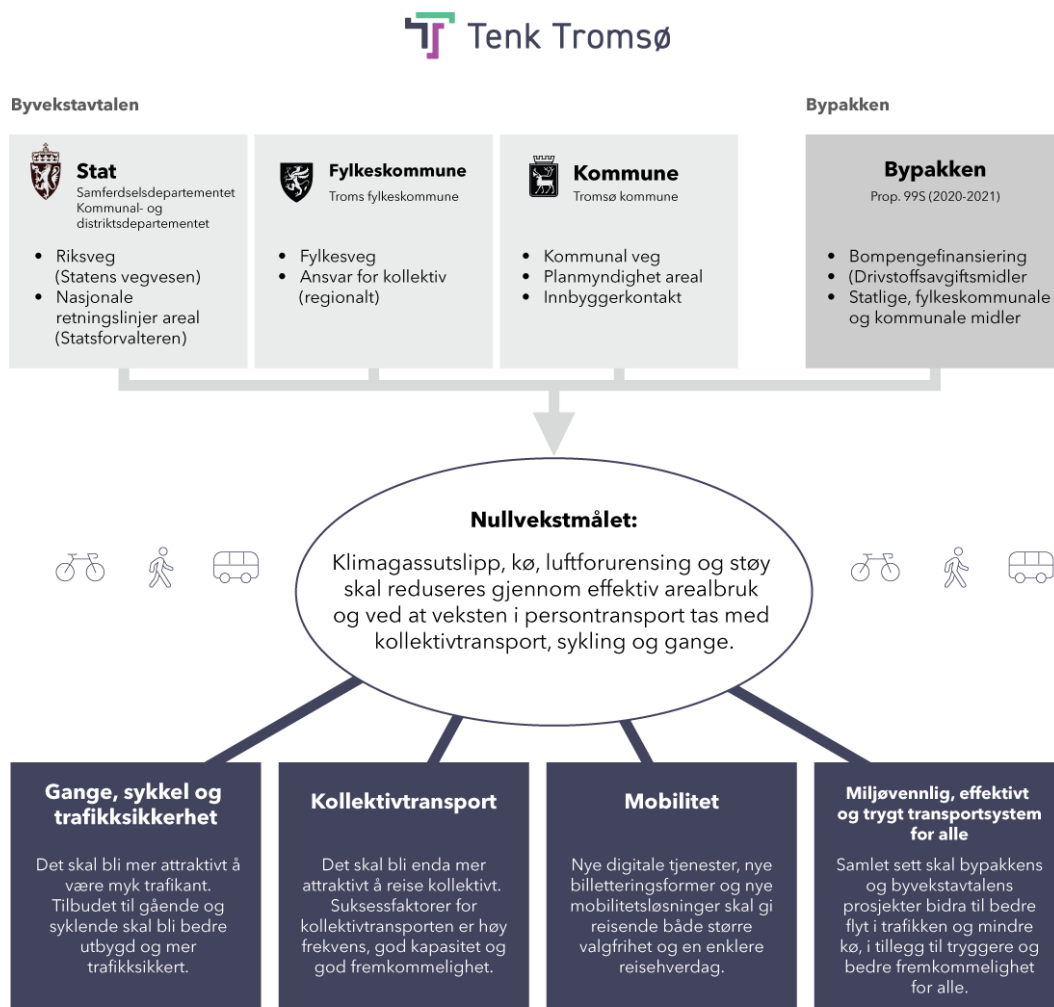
Tenk Tromsø

Byvekstavtalen

Bypakken

**Stat**
Samferdselsdepartementet
Kommunal- og distriktsdepartementet

- Riksveg (Statens vegvesen)
- Nasjonale retningslinjer areal (Statsforvalteren)

**Fylkeskommune**
Troms fylkeskommune

- Fylkesveg
- Ansvar for kollektiv (regionalt)

**Kommune**
Tromsø kommune

- Kommunal veg
- Planmyndighet areal
- Innbyggerkontakt

**Bypakken**
Prop. 99S (2020-2021)

- Bompengefinansiering
- (Drivstoffsavgiftsmidler
- Statlige, fylkeskommunale og kommunale midler

**Nullvekstmålet:**

Klimagassutslipp, kø, luftforurensing og støy skal reduseres gjennom effektiv arealbruk og ved at veksten i persontransport tas med kollektivtransport, sykling og gange.

**Gange, sykkel og trafikksikkerhet**

Det skal bli mer attraktivt å være myk trafikant. Tilbudet til gående og syklende skal bli bedre utbygd og mer trafikksikkert.

**Kollektivtransport**

Det skal bli enda mer attraktivt å reise kollektivt. Suksessfaktorer for kollektivtransporten er høy frekvens, god kapasitet og god fremkommelighet.

**Mobilitet**

Nye digitale tjenester, nye billetteringsformer og nye mobilitetsløsninger skal gi reisende både større valgfrihet og en enklere reisehverdag.

**Miljøvennlig, effektivt og trygt transportsystem for alle**

Samlet sett skal bypakkens og byvekstavtalens prosjekter bidra til bedre flyt i trafikken og mindre kø, i tillegg til tryggere og bedre fremkommelighet for alle.